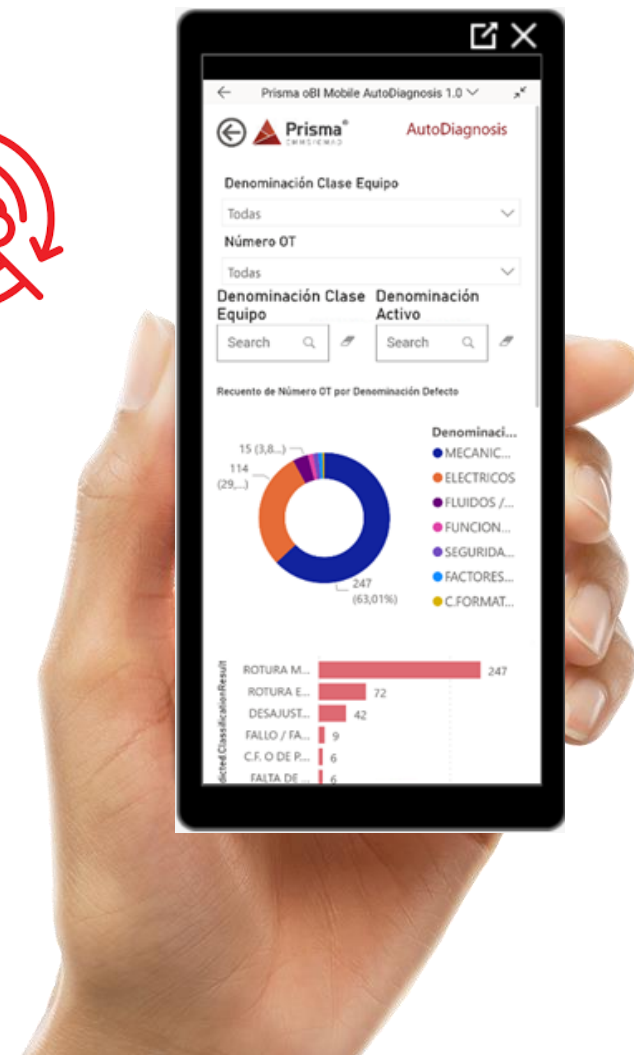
Prisma oBI Mobile AutoDiagnosis 1.0

Prisma®

AutoDiagnosis

Denominación Clase Equipo

Todas

Número OT

Todas

Denominación Clase Equipo

Search

Denominación Activo

Search

Recuento de Número OT por Denominación Defecto

15 (3,8...)

114 (29,...)

247 (63,01%)

Denominaci...

MECANIC...

ELECTRICOS

FLUIDOS /...

FUNCION...

SEGURIDA...

FACTORES...

C.FORMAT...

dicted ClassificationResult

| | |
|---|---|
| ROTURA M... | 247 |
| ROTURA E... | 72 |
| DESAJUST... | 42 |
| FALLO / FA... | 9 |
| C.F. O DE P... | 6 |
| FALTA DE ... | 6 |